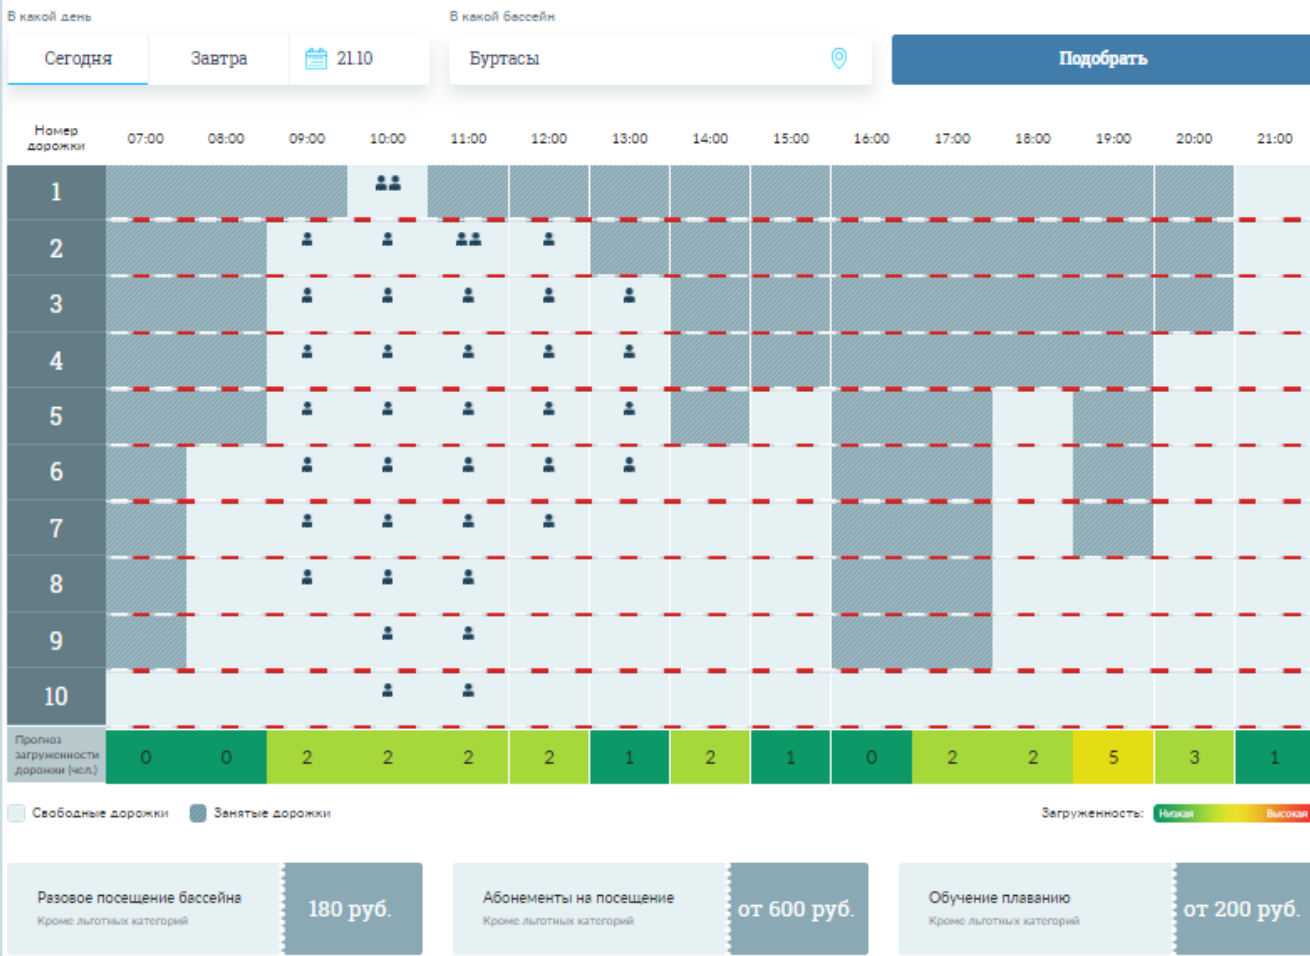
В какой день

Сегодня | Завтра | 21.10

В какой бассейн

Буртасы

Подобрать

| Номер дорожки | 07:00 | 08:00 | 09:00 | 10:00 | 11:00 | 12:00 | 13:00 | 14:00 | 15:00 | 16:00 | 17:00 | 18:00 | 19:00 | 20:00 | 21:00 |
|---|---|---|---|---|---|---|---|---|---|---|---|---|---|---|---|
| 1 | | | | | | | | | | | | | | | |
| 2 | | | | | | | | | | | | | | | |
| 3 | | | | | | | | | | | | | | | |
| 4 | | | | | | | | | | | | | | | |
| 5 | | | | | | | | | | | | | | | |
| 6 | | | | | | | | | | | | | | | |
| 7 | | | | | | | | | | | | | | | |
| 8 | | | | | | | | | | | | | | | |
| 9 | | | | | | | | | | | | | | | |
| 10 | | | | | | | | | | | | | | | |
| Прогноз загруженности дорожки (чел.) | 0 | 0 | 2 | 2 | 2 | 2 | 1 | 2 | 1 | 0 | 2 | 2 | 5 | 3 | 1 |

Свободные дорожки   Занятые дорожки

Загруженность: Низкая Высокая

Разовое посещение бассейна
Кроме льготных категорий
180 руб.

Абонементы на посещение
Кроме льготных категорий
от 600 руб.

Обучение плаванию
Кроме льготных категорий
от 200 руб.